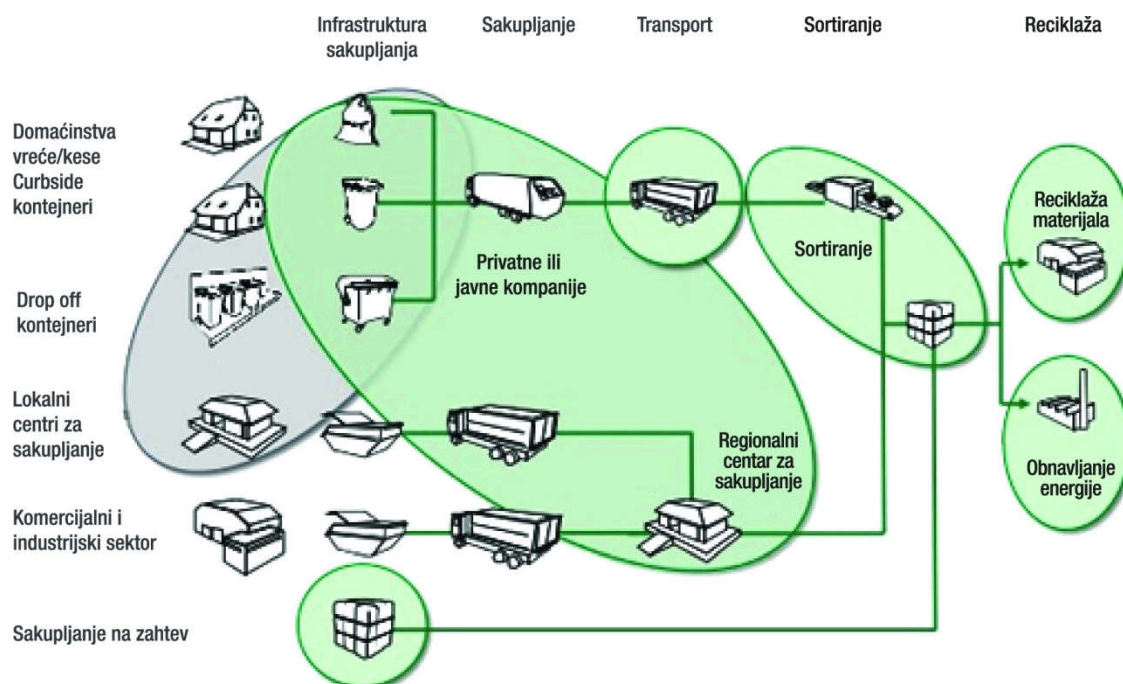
Infrastruktura sakupljanja

Sakupljanje

Transport

Sortiranje

Reciklaža

Domaćinstva vreće/kese Curbside kontejneri

Drop off kontejneri

Lokalni centri za sakupljanje

Komercijalni i industrijski sektor

Sakupljanje na zahtev

Privatne ili javne kompanije

Sortiranje

Regionalni centar za sakupljanje

Reciklaža materijala

Obnavljanje energije